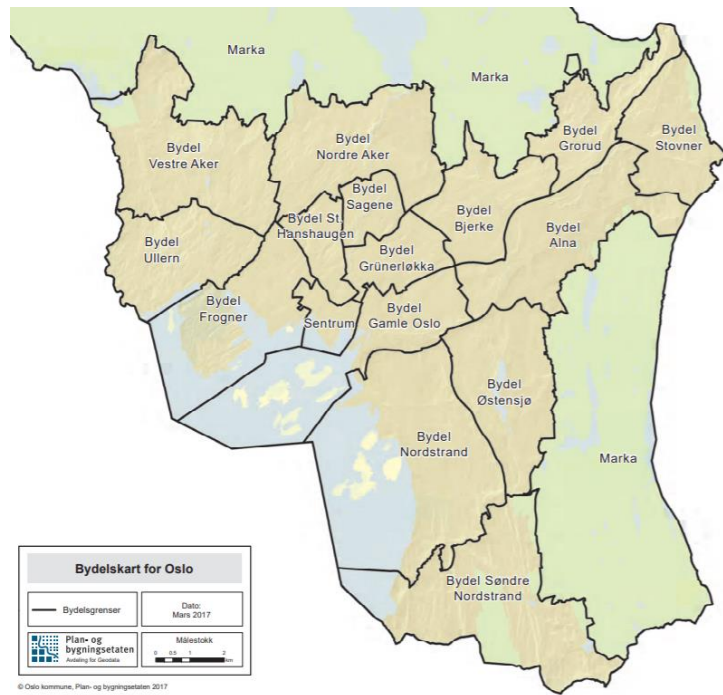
Marka

Marka

Bydel Vestre Aker

Bydel Nordre Aker

Bydel Grorud

Bydel Stovner

Bydel Sagene

Bydel St. Hanshaugen

Bydel Bjerke

Bydel Alna

Bydel Ullern

Bydel Grünerløkka

Bydel Frogner

Sentrum

Bydel Gamle Oslo

Bydel Østensjø

Bydel Nordstrand

Marka

Bydel Søndre Nordstrand

Bydelskart for Oslo

Bydelsgrenser

Dato: Mars 2017

Plan- og bygningsetaten
Avdeling for Geodata

Målestokk
0 0.5 1 2 km

© Oslo kommune, Plan- og bygningsetaten 2017